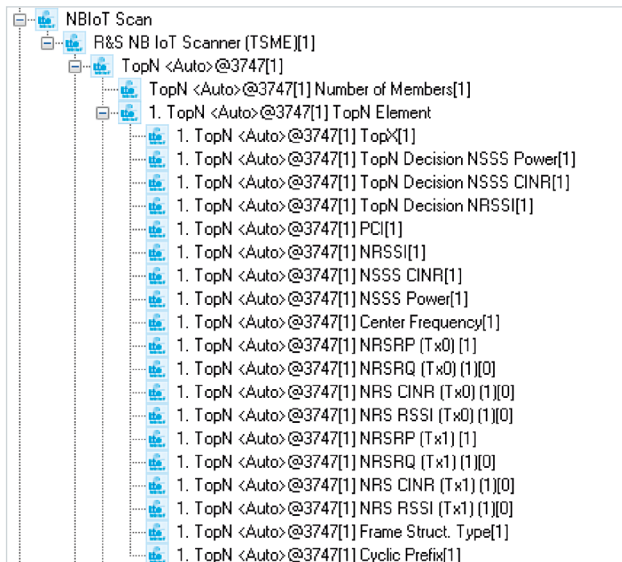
NBIoT Scan
R&S NB IoT Scanner (TSME)[1]
TopN <Auto>@3747[1]
TopN <Auto>@3747[1] Number of Members[1]
1. TopN <Auto>@3747[1] TopN Element
1. TopN <Auto>@3747[1] TopX[1]
1. TopN <Auto>@3747[1] TopN Decision NSSS Power[1]
1. TopN <Auto>@3747[1] TopN Decision NSSS CINR[1]
1. TopN <Auto>@3747[1] TopN Decision NRSSI[1]
1. TopN <Auto>@3747[1] PCI[1]
1. TopN <Auto>@3747[1] NRSSI[1]
1. TopN <Auto>@3747[1] NSSS CINR[1]
1. TopN <Auto>@3747[1] NSSS Power[1]
1. TopN <Auto>@3747[1] Center Frequency[1]
1. TopN <Auto>@3747[1] NRSRP (Tx0) [1]
1. TopN <Auto>@3747[1] NRSRQ (Tx0) (1)[0]
1. TopN <Auto>@3747[1] NRS CINR (Tx0) (1)[0]
1. TopN <Auto>@3747[1] NRS RSSI (Tx0) (1)[0]
1. TopN <Auto>@3747[1] NRSRP (Tx1) [1]
1. TopN <Auto>@3747[1] NRSRQ (Tx1) (1)[0]
1. TopN <Auto>@3747[1] NRS CINR (Tx1) (1)[0]
1. TopN <Auto>@3747[1] NRS RSSI (Tx1) (1)[0]
1. TopN <Auto>@3747[1] Frame Struct. Type[1]
1. TopN <Auto>@3747[1] Cyclic Prefix[1]